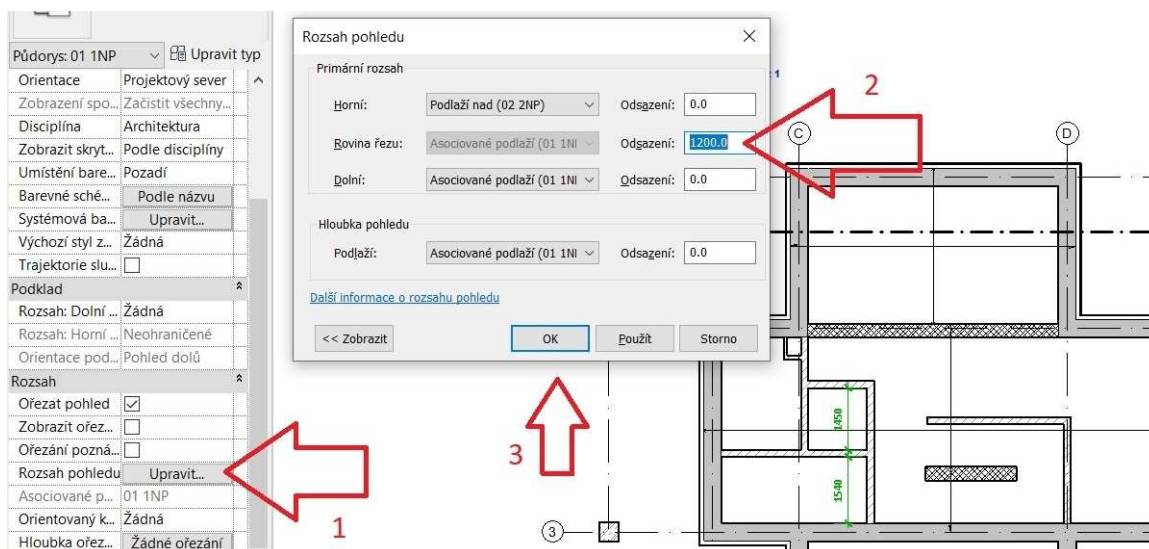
Půdorys: 01 1NP
Upravit typ

| Orientace | Projektový sever |
|---|---|
| Zobrazení spo... | Začistit všechny... |
| Disciplína | Architektura |
| Zobrazit skryt... | Podle disciplíny |
| Umístění bare... | Pozadí |
| Barevné sché... | Podle názvu |
| Systémová ba... | Upravit... |
| Výchozí styl z... | Žádná |
| Trajektorie slu... | |

Podklad

| Rozsah: Dolní ... | Žádná |
|---|---|
| Rozsah: Horní ... | Neohraničené |
| Orientace pod... | Pohled dolů |

Rozsah

| Ořezat pohled | ☑ |
|---|---|
| Zobrazit ořez... | |
| Ořezání pozná... | |
| Rozsah pohledu | Upravit... |
| Asociované p... | 01 1NP |
| Orientovaný k... | Žádná |
| Hloubka ořez... | Žádné ořezání |

Rozsah pohledu

Primární rozsah

Horní: Podlaží nad (02 2NP) Odsazení: 0.0

Rovina řezu: Asociované podlaží (01 1NI Odsazení: 1200.0

Dolní: Asociované podlaží (01 1NI Odsazení: 0.0

Hloubka pohledu

Podlaží: Asociované podlaží (01 1NI Odsazení: 0.0

Další informace o rozsahu pohledu

<< Zobrazit OK Použít Storno

1
2
3

C
D
3
1450
1540